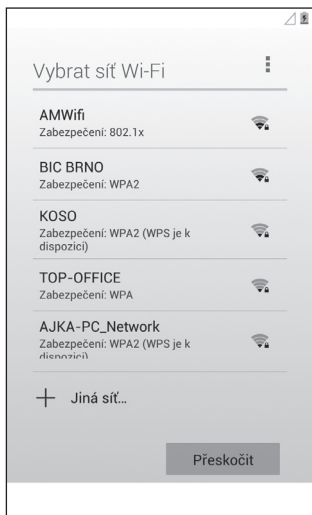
Vybrat síť Wi-Fi

AMWifi
Zabezpečení: 802.1x

BIC BRNO
Zabezpečení: WPA2

KOSO
Zabezpečení: WPA2 (WPS je k dispozici)

TOP-OFFICE
Zabezpečení: WPA

AJKA-PC_Network
Zabezpečení: WPA2 (WPS je k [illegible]

+ Jiná síť...

Přeskočit